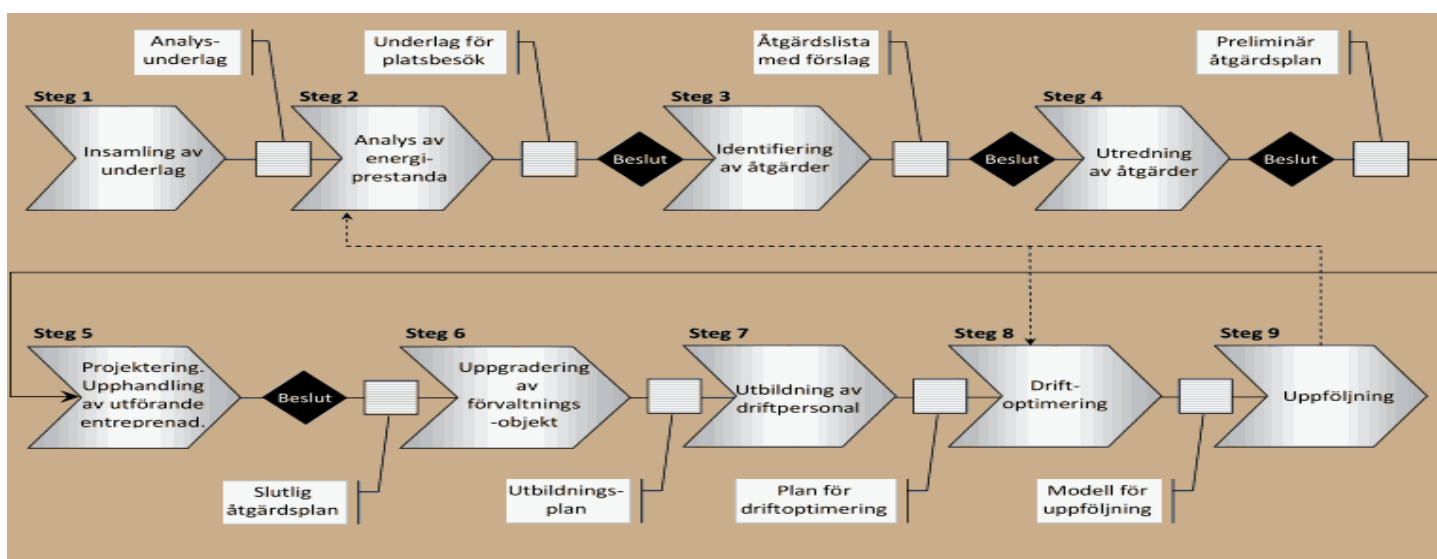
Analysunderlag

Underlag för platsbesök

Åtgärdslista med förslag

Preliminär åtgärdsplan

Steg 1
Insamling av underlag

Steg 2
Analys av energiprestanda

Beslut

Steg 3
Identifiering av åtgärder

Beslut

Steg 4
Utredning av åtgärder

Beslut

Steg 5
Projektering. Upphandling av utförande entreprenad.

Beslut

Steg 6
Uppgradering av förvaltnings-objekt

Steg 7
Utbildning av driftpersonal

Steg 8
Driftoptimering

Steg 9
Uppföljning

Slutlig åtgärdsplan

Utbildningsplan

Plan för driftoptimering

Modell för uppföljning